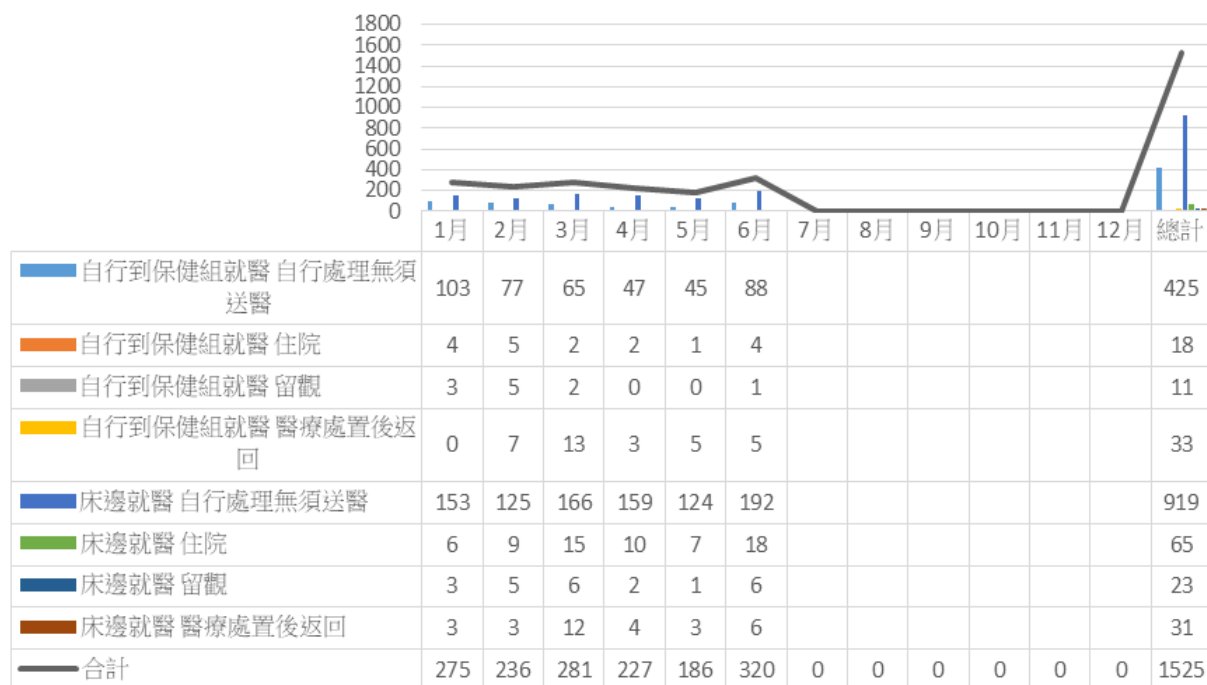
1800
1600
1400
1200
1000
800
600
400
200
0

| | 1月 | 2月 | 3月 | 4月 | 5月 | 6月 | 7月 | 8月 | 9月 | 10月 | 11月 | 12月 | 總計 |
|---|---|---|---|---|---|---|---|---|---|---|---|---|---|
| 自行到保健組就醫 自行處理無須送醫 | 103 | 77 | 65 | 47 | 45 | 88 | | | | | | | 425 |
| 自行到保健組就醫 住院 | 4 | 5 | 2 | 2 | 1 | 4 | | | | | | | 18 |
| 自行到保健組就醫 留觀 | 3 | 5 | 2 | 0 | 0 | 1 | | | | | | | 11 |
| 自行到保健組就醫 醫療處置後返回 | 0 | 7 | 13 | 3 | 5 | 5 | | | | | | | 33 |
| 床邊就醫 自行處理無須送醫 | 153 | 125 | 166 | 159 | 124 | 192 | | | | | | | 919 |
| 床邊就醫 住院 | 6 | 9 | 15 | 10 | 7 | 18 | | | | | | | 65 |
| 床邊就醫 留觀 | 3 | 5 | 6 | 2 | 1 | 6 | | | | | | | 23 |
| 床邊就醫 醫療處置後返回 | 3 | 3 | 12 | 4 | 3 | 6 | | | | | | | 31 |
| 合計 | 275 | 236 | 281 | 227 | 186 | 320 | 0 | 0 | 0 | 0 | 0 | 0 | 1525 |